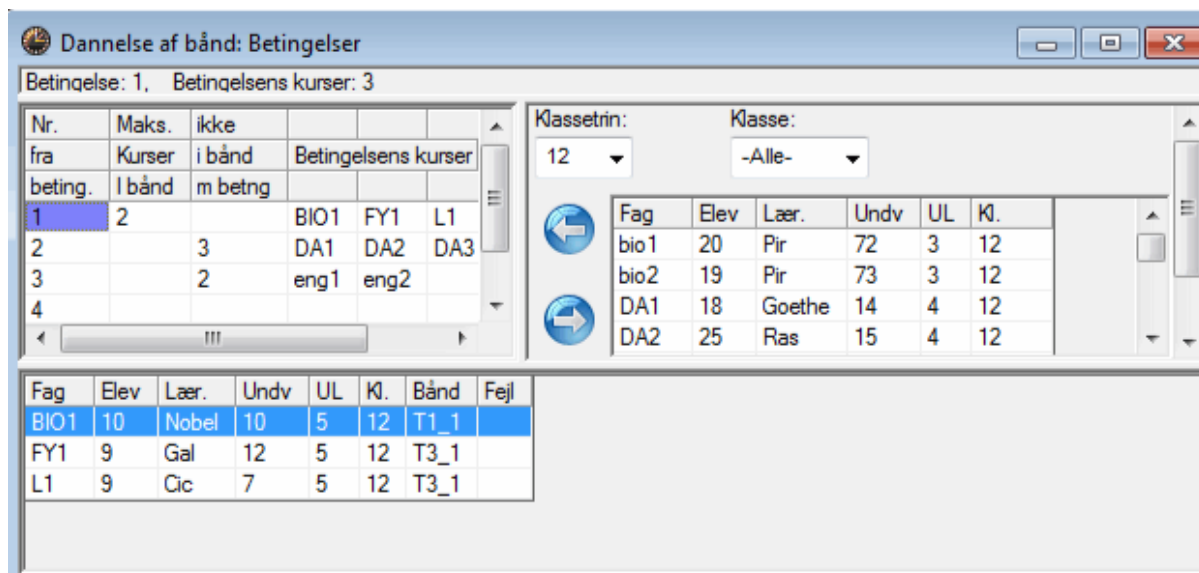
Dannelse af bånd: Betingelser

Betingelse: 1,  Betingelsens kurser: 3

| Nr. | Maks. | ikke | | | |
|---|---|---|---|---|---|
| fra | Kurser | i bånd | Betingelsens kurser | | |
| beting. | I bånd | m betng | | | |
| 1 | 2 | | BIO1 | FY1 | L1 |
| 2 | | 3 | DA1 | DA2 | DA3 |
| 3 | | 2 | eng1 | eng2 | |
| 4 | | | | | |

Klassetrin: 12
Klasse: -Alle-

| Fag | Elev | Lær. | Undv | UL | Kl. |
|---|---|---|---|---|---|
| bio1 | 20 | Pir | 72 | 3 | 12 |
| bio2 | 19 | Pir | 73 | 3 | 12 |
| DA1 | 18 | Goethe | 14 | 4 | 12 |
| DA2 | 25 | Ras | 15 | 4 | 12 |

| Fag | Elev | Lær. | Undv | UL | Kl. | Bånd | Fejl |
|---|---|---|---|---|---|---|---|
| BIO1 | 10 | Nobel | 10 | 5 | 12 | T1_1 | |
| FY1 | 9 | Gal | 12 | 5 | 12 | T3_1 | |
| L1 | 9 | Cic | 7 | 5 | 12 | T3_1 | |